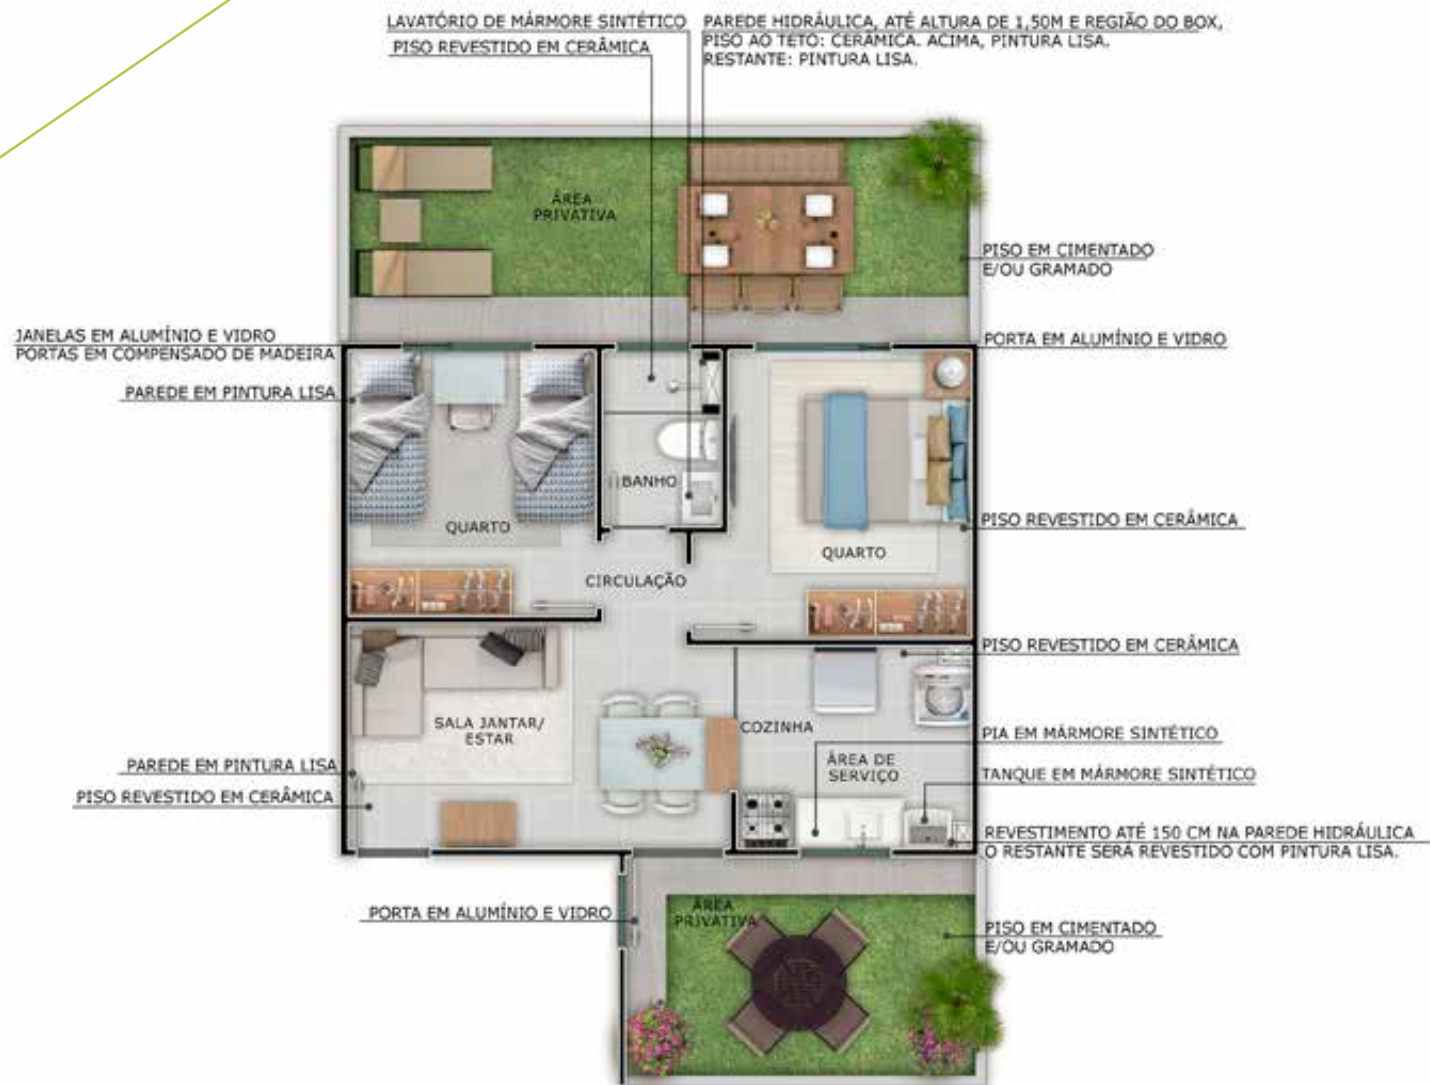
LAVATÓRIO DE MÁRMORE SINTÉTICO
PISO REVESTIDO EM CERÂMICA
PAREDE HIDRÁULICA, ATÉ ALTURA DE 1,50M E REGIÃO DO BOX, PISO AO TETO: CERÂMICA. ACIMA, PINTURA LISA. RESTANTE: PINTURA LISA.

ÁREA PRIVATIVA

PISO EM CIMENTADO E/OU GRAMADO

JANELAS EM ALUMÍNIO E VIDRO
PORTAS EM COMPENSADO DE MADEIRA

PORTA EM ALUMÍNIO E VIDRO

PAREDE EM PINTURA LISA

BANHO

QUARTO

PISO REVESTIDO EM CERÂMICA

QUARTO

CIRCULAÇÃO

PISO REVESTIDO EM CERÂMICA

SALA JANTAR/ ESTAR

COZINHA

PIA EM MÁRMORE SINTÉTICO

ÁREA DE SERVIÇO

PAREDE EM PINTURA LISA

TANQUE EM MÁRMORE SINTÉTICO

PISO REVESTIDO EM CERÂMICA

REVESTIMENTO ATÉ 150 CM NA PAREDE HIDRÁULICA
O RESTANTE SERÁ REVESTIDO COM PINTURA LISA.

PORTA EM ALUMÍNIO E VIDRO

ÁREA PRIVATIVA

PISO EM CIMENTADO E/OU GRAMADO